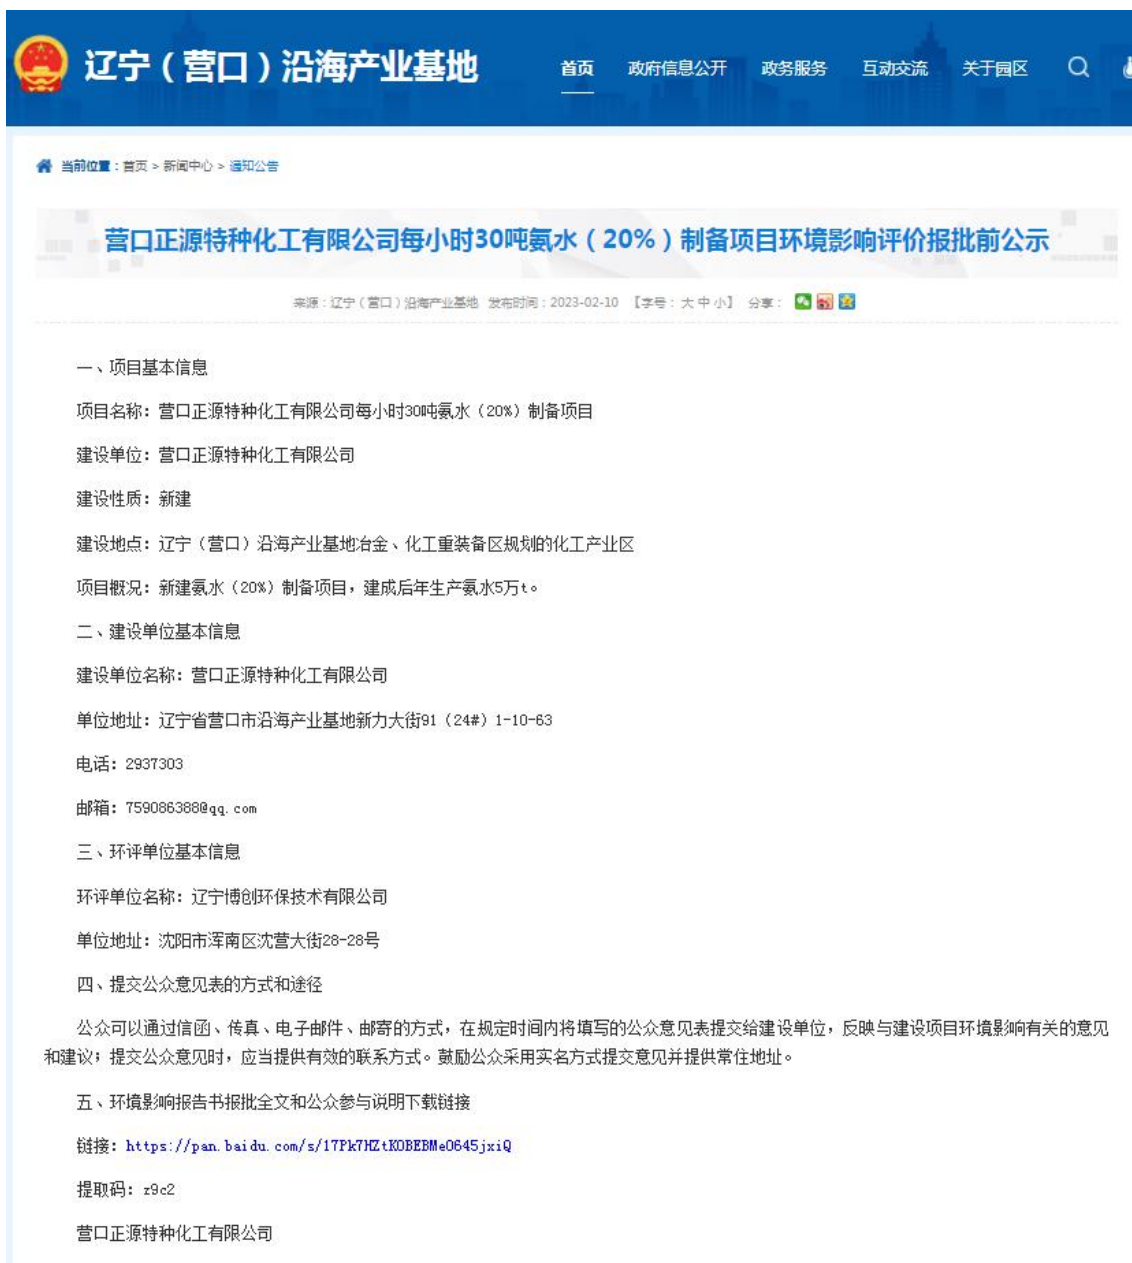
辽宁（营口）沿海产业基地

首页 政府信息公开 政务服务 互动交流 关于园区

当前位置：首页 > 新闻中心 > 通知公告

营口正源特种化工有限公司每小时30吨氨水（20%）制备项目环境影响评价报批前公示

来源：辽宁（营口）沿海产业基地 发布时间：2023-02-10 【字号：大 中 小】 分享：

一、项目基本信息

项目名称：营口正源特种化工有限公司每小时30吨氨水（20%）制备项目

建设单位：营口正源特种化工有限公司

建设性质：新建

建设地点：辽宁（营口）沿海产业基地冶金、化工重装备区规划的化工产业区

项目概况：新建氨水（20%）制备项目，建成后年生产氨水5万t。

二、建设单位基本信息

建设单位名称：营口正源特种化工有限公司

单位地址：辽宁省营口市沿海产业基地新力大街91（24#）1-10-63

电话：2937303

邮箱：759086388@qq.com

三、环评单位基本信息

环评单位名称：辽宁博创环保技术有限公司

单位地址：沈阳市浑南区沈营大街28-28号

四、提交公众意见表的方式和途径

公众可以通过信函、传真、电子邮件、邮寄的方式，在规定时间内将填写的公众意见表提交给建设单位，反映与建设项目环境影响有关的意见和建议；提交公众意见时，应当提供有效的联系方式。鼓励公众采用实名方式提交意见并提供常住地址。

五、环境影响报告书报批全文和公众参与说明下载链接

链接：https://pan.baidu.com/s/17Pk7HZtKOBEBMe0645jxiQ

提取码：z9c2

营口正源特种化工有限公司